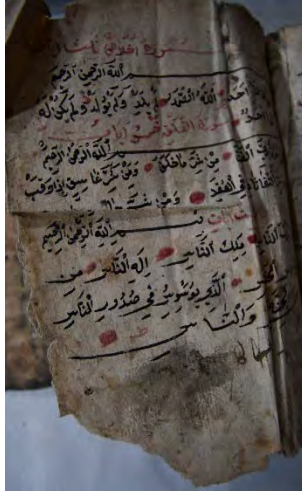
سورة الاخلاص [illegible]
بسم الله الرحمن الرحيم
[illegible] الله الصمد لم يلد ولم يولد ولم يكن له
كفوا احد
سورة الفلق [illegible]
بسم الله الرحمن الرحيم
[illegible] من شر ما خلق ومن شر غاسق اذا وقب
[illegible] النفاثات في العقد ومن شر حاسد اذا
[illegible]
سورة الناس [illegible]
بسم الله الرحمن الرحيم
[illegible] ملك الناس اله الناس من
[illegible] الخناس الذي يوسوس في صدور الناس
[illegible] والناس